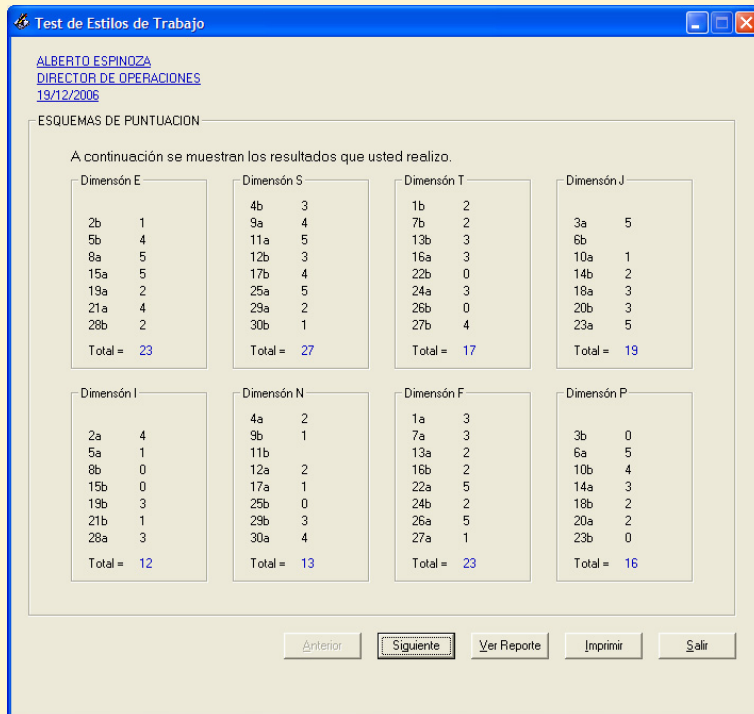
Test de Estilos de Trabajo

ALBERTO ESPINOZA
DIRECTOR DE OPERACIONES
19/12/2006

ESQUEMAS DE PUNTUACION

A continuación se muestran los resultados que usted realizo.

Dimensón E

| | |
|---|---|
| 2b | 1 |
| 5b | 4 |
| 8a | 5 |
| 15a | 5 |
| 19a | 2 |
| 21a | 4 |
| 28b | 2 |

Total = 23

Dimensón S

| | |
|---|---|
| 4b | 3 |
| 9a | 4 |
| 11a | 5 |
| 12b | 3 |
| 17b | 4 |
| 25a | 5 |
| 29a | 2 |
| 30b | 1 |

Total = 27

Dimensón T

| | |
|---|---|
| 1b | 2 |
| 7b | 2 |
| 13b | 3 |
| 16a | 3 |
| 22b | 0 |
| 24a | 3 |
| 26b | 0 |
| 27b | 4 |

Total = 17

Dimensón J

| | |
|---|---|
| 3a | 5 |
| 6b | |
| 10a | 1 |
| 14b | 2 |
| 18a | 3 |
| 20b | 3 |
| 23a | 5 |

Total = 19

Dimensón I

| | |
|---|---|
| 2a | 4 |
| 5a | 1 |
| 8b | 0 |
| 15b | 0 |
| 19b | 3 |
| 21b | 1 |
| 28a | 3 |

Total = 12

Dimensón N

| | |
|---|---|
| 4a | 2 |
| 9b | 1 |
| 11b | |
| 12a | 2 |
| 17a | 1 |
| 25b | 0 |
| 29b | 3 |
| 30a | 4 |

Total = 13

Dimensón F

| | |
|---|---|
| 1a | 3 |
| 7a | 3 |
| 13a | 2 |
| 16b | 2 |
| 22a | 5 |
| 24b | 2 |
| 26a | 5 |
| 27a | 1 |

Total = 23

Dimensón P

| | |
|---|---|
| 3b | 0 |
| 6a | 5 |
| 10b | 4 |
| 14a | 3 |
| 18b | 2 |
| 20a | 2 |
| 23b | 0 |

Total = 16

Anterior  Siguiente  Ver Reporte  Imprimir  Salir